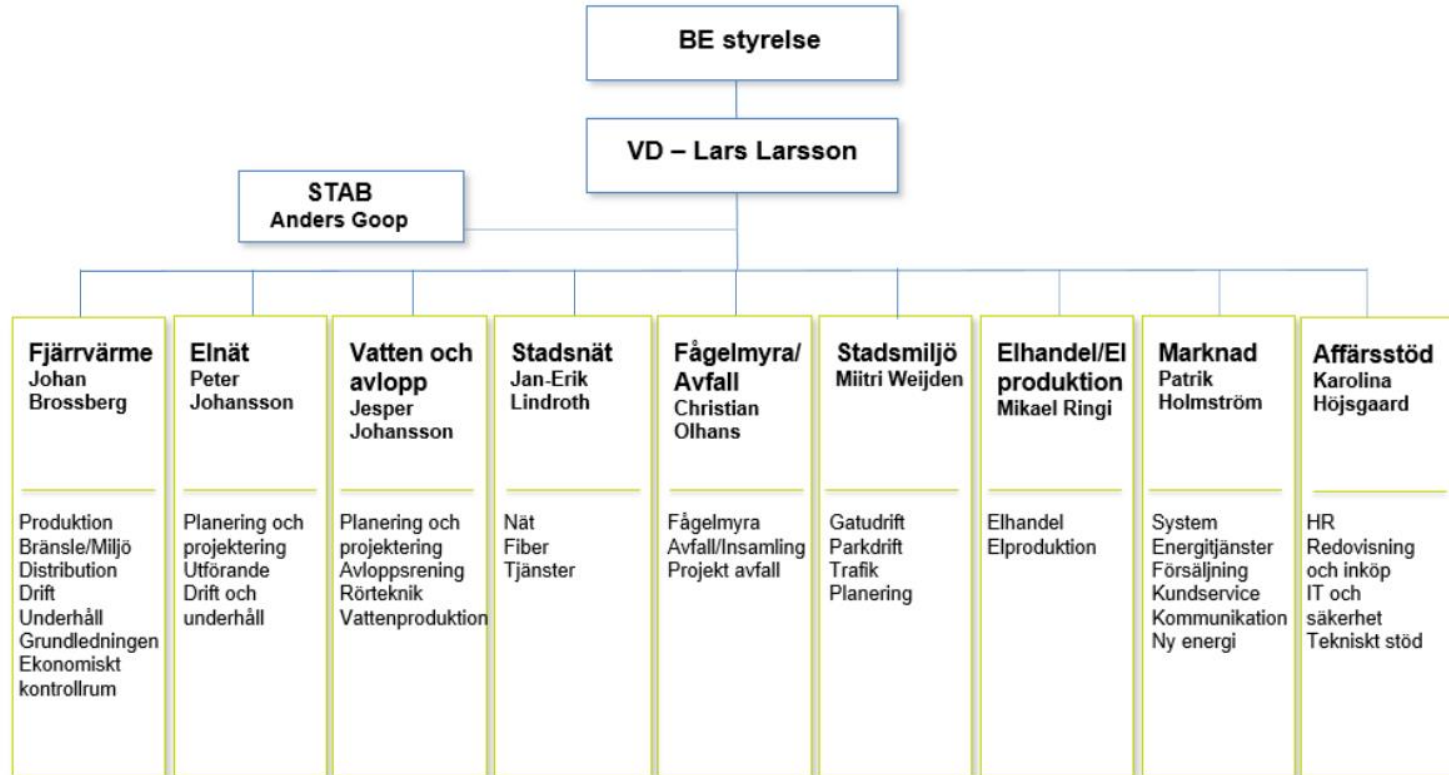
BE styrelse

VD – Lars Larsson

STAB
Anders Goop

Fjärrvärme
Johan Brossberg

Produktion
Bränsle/Miljö
Distribution
Drift
Underhåll
Grundledningen
Ekonomiskt kontrollrum

Elnät
Peter Johansson

Planering och projektering
Utförande
Drift och underhåll

Vatten och avlopp
Jesper Johansson

Planering och projektering
Avloppsrening
Rörteknik
Vattenproduktion

Stadsnät
Jan-Erik Lindroth

Nät
Fiber
Tjänster

Fågelmyra/ Avfall
Christian Olhans

Fågelmyra
Avfall/Insamling
Projekt avfall

Stadsmiljö
Miitri Weijden

Gatudrift
Parkdrift
Trafik
Planering

Elhandel/El produktion
Mikael Ringi

Elhandel
Elproduktion

Marknad
Patrik Holmström

System
Energitjänster
Försäljning
Kundservice
Kommunikation
Ny energi

Affärsstöd
Karolina Höjsgaard

HR
Redovisning och inköp
IT och säkerhet
Tekniskt stöd